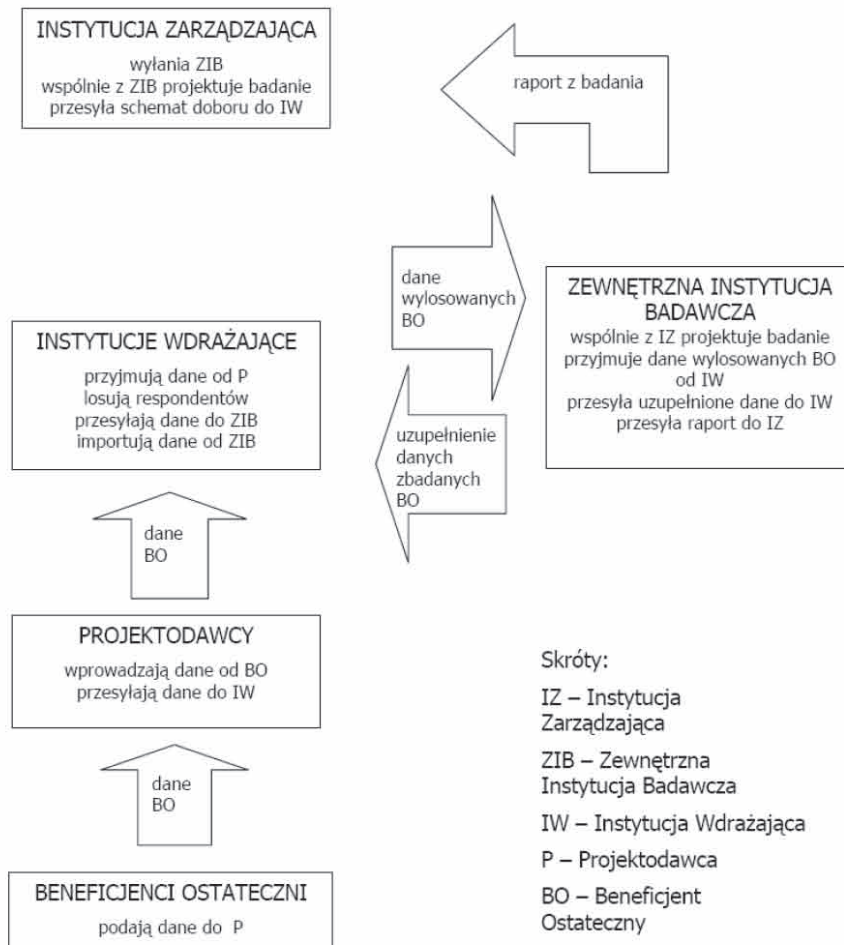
INSTYTUCJA ZARZĄDZAJĄCA

wyłania ZIB
wspólnie z ZIB projektuje badanie
przesyła schemat doboru do IW

raport z badania

dane wylosowanych BO

ZEWNĘTRZNA INSTYTUCJA BADAWCZA

wspólnie z IZ projektuje badanie
przyjmuje dane wylosowanych BO od IW
przesyła uzupełnione dane do IW
przesyła raport do IZ

INSTYTUCJE WDRAŻAJĄCE

przyjmują dane od P
losują respondentów
przesyłają dane do ZIB
importują dane od ZIB

uzupełnienie danych zbadanych BO

dane BO

PROJEKTODAWCY

wprowadzają dane od BO
przesyłają dane do IW

dane BO

BENEFICJENCI OSTATECZNI

podają dane do P

Skróty:

IZ – Instytucja Zarządzająca

ZIB – Zewnętrzna Instytucja Badawcza

IW – Instytucja Wdrażająca

P – Projektodawca

BO – Beneficjent Ostateczny